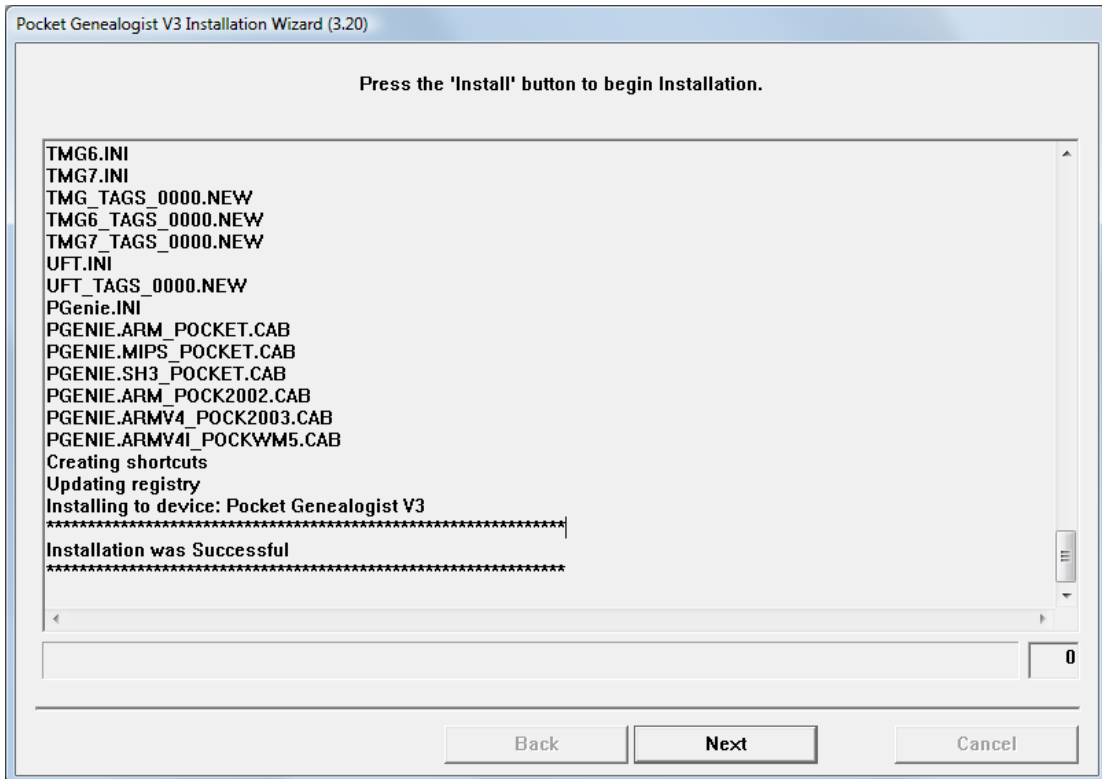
Pocket Genealogist V3 Installation Wizard (3.20)

Press the 'Install' button to begin Installation.

TMG6.INI
TMG7.INI
TMG_TAGS_0000.NEW
TMG6_TAGS_0000.NEW
TMG7_TAGS_0000.NEW
UFT.INI
UFT_TAGS_0000.NEW
PGenie.INI
PGENIE.ARM_POCKET.CAB
PGENIE.MIPS_POCKET.CAB
PGENIE.SH3_POCKET.CAB
PGENIE.ARM_POCK2002.CAB
PGENIE.ARMV4_POCK2003.CAB
PGENIE.ARMV4I_POCKWM5.CAB
Creating shortcuts
Updating registry
Installing to device: Pocket Genealogist V3
************************************************************
Installation was Successful
************************************************************

0

Back
Next
Cancel